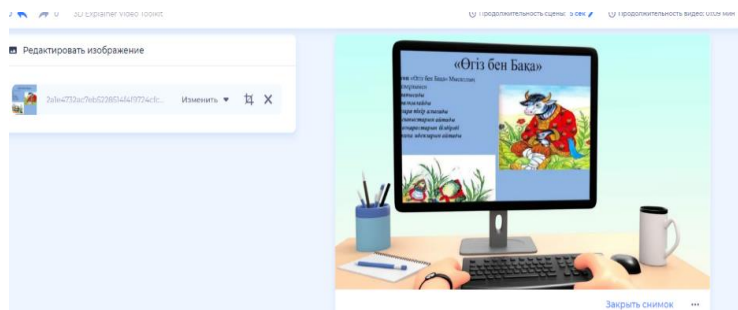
0 3D Explainer Video Toolkit

Продолжительность сцены: 5 сек

Продолжительность видео: 00:29 мин

Редактировать изображение

2a1e4732ac7eb0228514f4f9724cfc...

Изменить

«Өгіз бен Бақа»

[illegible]

Закрыть снимок

...